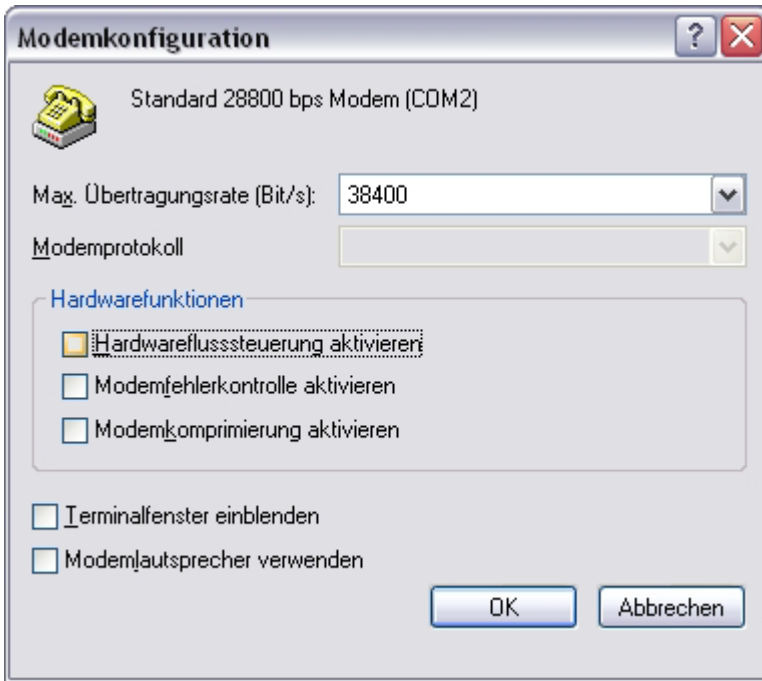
Modemkonfiguration

?

Standard 28800 bps Modem (COM2)

Max. Übertragungsrate (Bit/s): 38400

Modemprotokoll

Hardwarefunktionen

Hardwareflusssteuerung aktivieren

Modemfehlerkontrolle aktivieren

Modemkomprimierung aktivieren

Terminalfenster einblenden

Modemlautsprecher verwenden

OK

Abbrechen